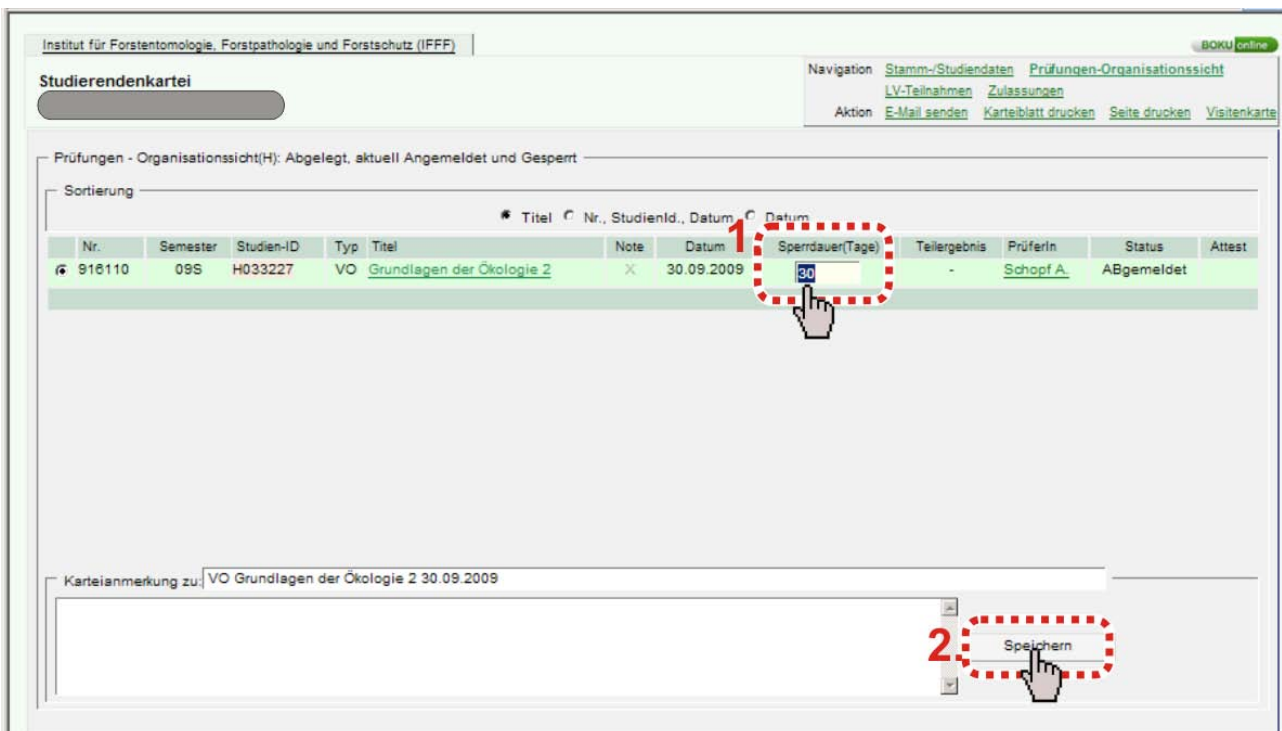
Institut für Forstentomologie, Forstpathologie und Forstschutz (IFFF)

BOKU online

Studierendenkartei

Navigation Stamm-/Studiendaten Prüfungen-Organisationssicht LV-Teilnahmen Zulassungen
Aktion E-Mail senden Karteiblatt drucken Seite drucken Visitenkarte

Prüfungen - Organisationssicht(H): Abgelegt, aktuell Angemeldet und Gesperrt

Sortierung

Titel Nr., StudienId., Datum Datum

1

| | Nr. | Semester | Studien-ID | Typ | Titel | Note | Datum | Sperrdauer(Tage) | Teilergebnis | PrüferIn | Status | Attest |
|---|---|---|---|---|---|---|---|---|---|---|---|---|
| | 916110 | 09S | H033227 | VO | Grundlagen der Ökologie 2 | X | 30.09.2009 | 30 | - | Schopf A. | ABgemeldet | |

Karteianmerkung zu: VO Grundlagen der Ökologie 2 30.09.2009

2

Speichern